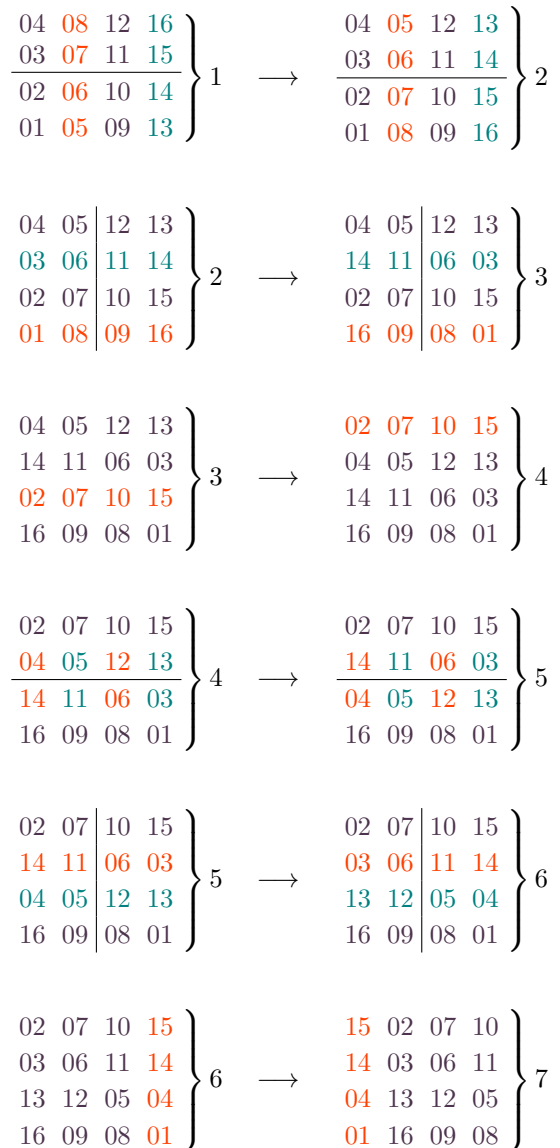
$\left.\begin{array}{cccc} 04 & 08 & 12 & 16 \\ 03 & 07 & 11 & 15 \\ \hline 02 & 06 & 10 & 14 \\ 01 & 05 & 09 & 13 \end{array}\right\} 1 \longrightarrow \left.\begin{array}{cccc} 04 & 05 & 12 & 13 \\ 03 & 06 & 11 & 14 \\ \hline 02 & 07 & 10 & 15 \\ 01 & 08 & 09 & 16 \end{array}\right\} 2$

$\left.\begin{array}{cc|cc} 04 & 05 & 12 & 13 \\ 03 & 06 & 11 & 14 \\ 02 & 07 & 10 & 15 \\ 01 & 08 & 09 & 16 \end{array}\right\} 2 \longrightarrow \left.\begin{array}{cc|cc} 04 & 05 & 12 & 13 \\ 14 & 11 & 06 & 03 \\ 02 & 07 & 10 & 15 \\ 16 & 09 & 08 & 01 \end{array}\right\} 3$

$\left.\begin{array}{cccc} 04 & 05 & 12 & 13 \\ 14 & 11 & 06 & 03 \\ 02 & 07 & 10 & 15 \\ 16 & 09 & 08 & 01 \end{array}\right\} 3 \longrightarrow \left.\begin{array}{cccc} 02 & 07 & 10 & 15 \\ 04 & 05 & 12 & 13 \\ 14 & 11 & 06 & 03 \\ 16 & 09 & 08 & 01 \end{array}\right\} 4$

$\left.\begin{array}{cccc} 02 & 07 & 10 & 15 \\ 04 & 05 & 12 & 13 \\ \hline 14 & 11 & 06 & 03 \\ 16 & 09 & 08 & 01 \end{array}\right\} 4 \longrightarrow \left.\begin{array}{cccc} 02 & 07 & 10 & 15 \\ 14 & 11 & 06 & 03 \\ \hline 04 & 05 & 12 & 13 \\ 16 & 09 & 08 & 01 \end{array}\right\} 5$

$\left.\begin{array}{cc|cc} 02 & 07 & 10 & 15 \\ 14 & 11 & 06 & 03 \\ 04 & 05 & 12 & 13 \\ 16 & 09 & 08 & 01 \end{array}\right\} 5 \longrightarrow \left.\begin{array}{cc|cc} 02 & 07 & 10 & 15 \\ 03 & 06 & 11 & 14 \\ 13 & 12 & 05 & 04 \\ 16 & 09 & 08 & 01 \end{array}\right\} 6$

$\left.\begin{array}{cccc} 02 & 07 & 10 & 15 \\ 03 & 06 & 11 & 14 \\ 13 & 12 & 05 & 04 \\ 16 & 09 & 08 & 01 \end{array}\right\} 6 \longrightarrow \left.\begin{array}{cccc} 15 & 02 & 07 & 10 \\ 14 & 03 & 06 & 11 \\ 04 & 13 & 12 & 05 \\ 01 & 16 & 09 & 08 \end{array}\right\} 7$